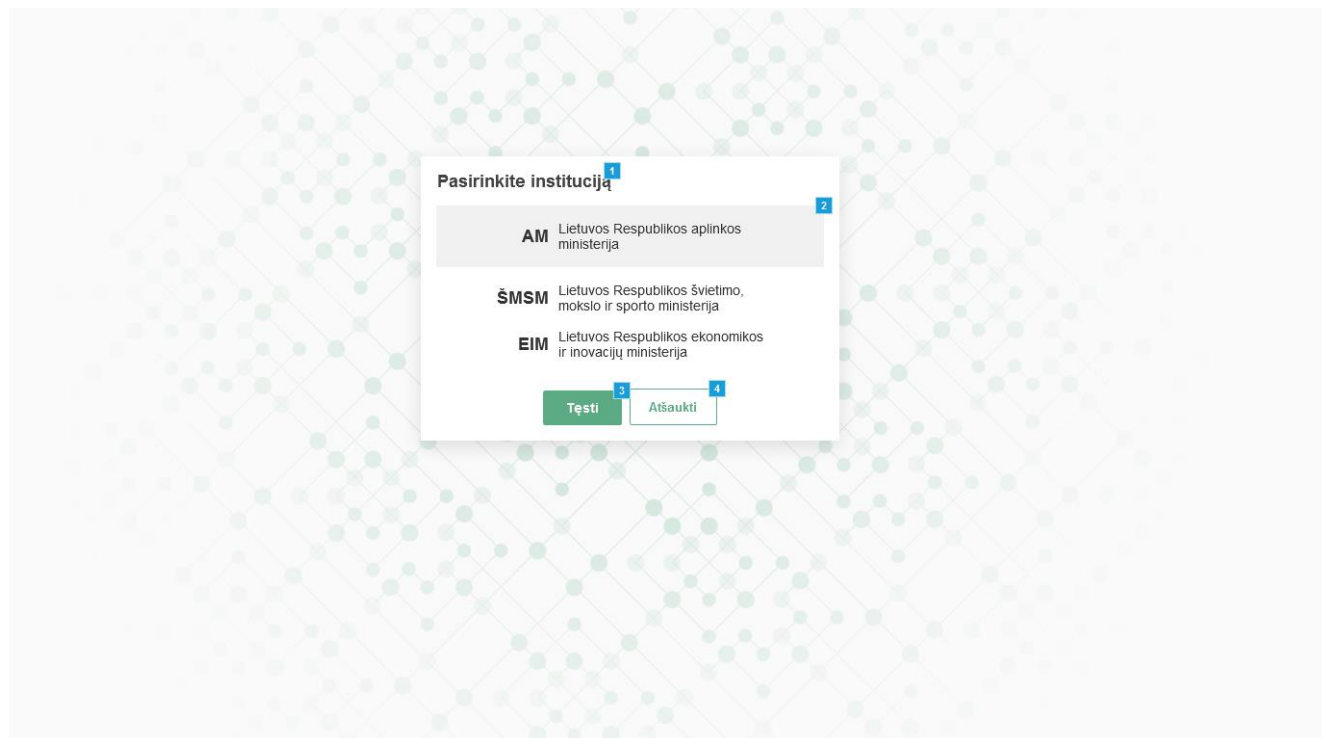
Pasirinkite instituciją 1

2

AM Lietuvos Respublikos aplinkos ministerija

ŠMSM Lietuvos Respublikos švietimo, mokslo ir sporto ministerija

EIM Lietuvos Respublikos ekonomikos ir inovacijų ministerija

Tęsti 3 Atšaukti 4